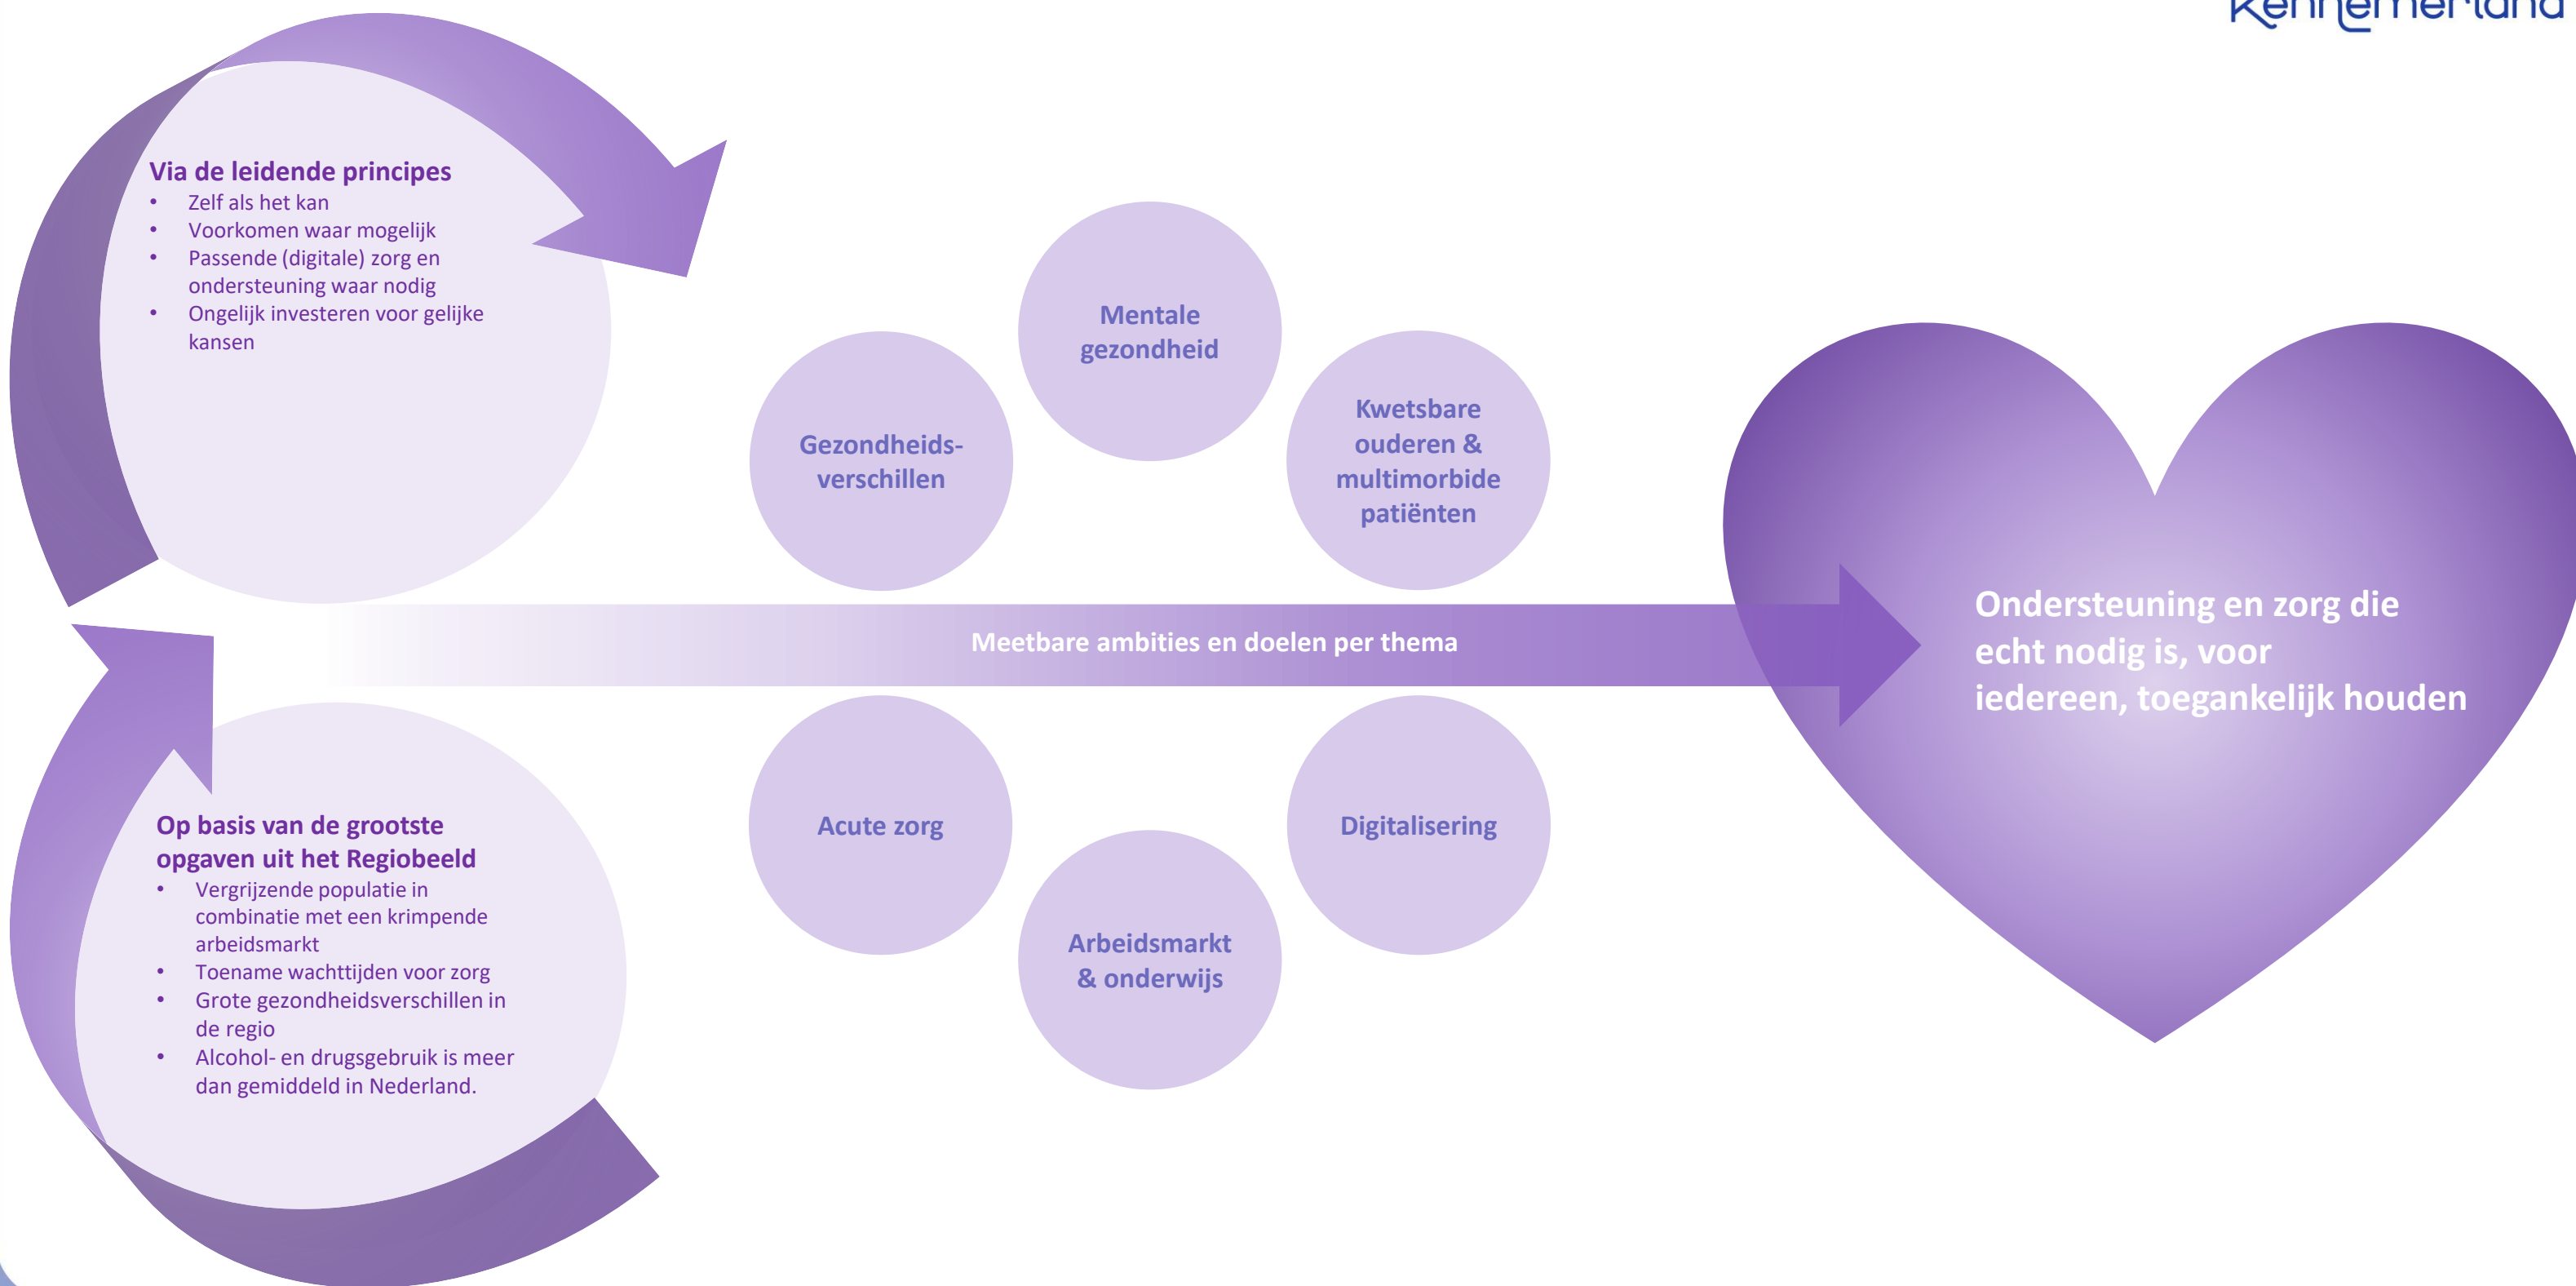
Kennemerland

Via de leidende principes
- Zelf als het kan
- Voorkomen waar mogelijk
- Passende (digitale) zorg en ondersteuning waar nodig
- Ongelijk investeren voor gelijke kansen

Mentale gezondheid

Gezondheids-verschillen

Kwetsbare ouderen & multimorbide patiënten

Meetbare ambities en doelen per thema

Ondersteuning en zorg die echt nodig is, voor iedereen, toegankelijk houden

Op basis van de grootste opgaven uit het Regiobeeld
- Vergrijzende populatie in combinatie met een krimpende arbeidsmarkt
- Toename wachttijden voor zorg
- Grote gezondheidsverschillen in de regio
- Alcohol- en drugsgebruik is meer dan gemiddeld in Nederland.

Acute zorg

Digitalisering

Arbeidsmarkt & onderwijs